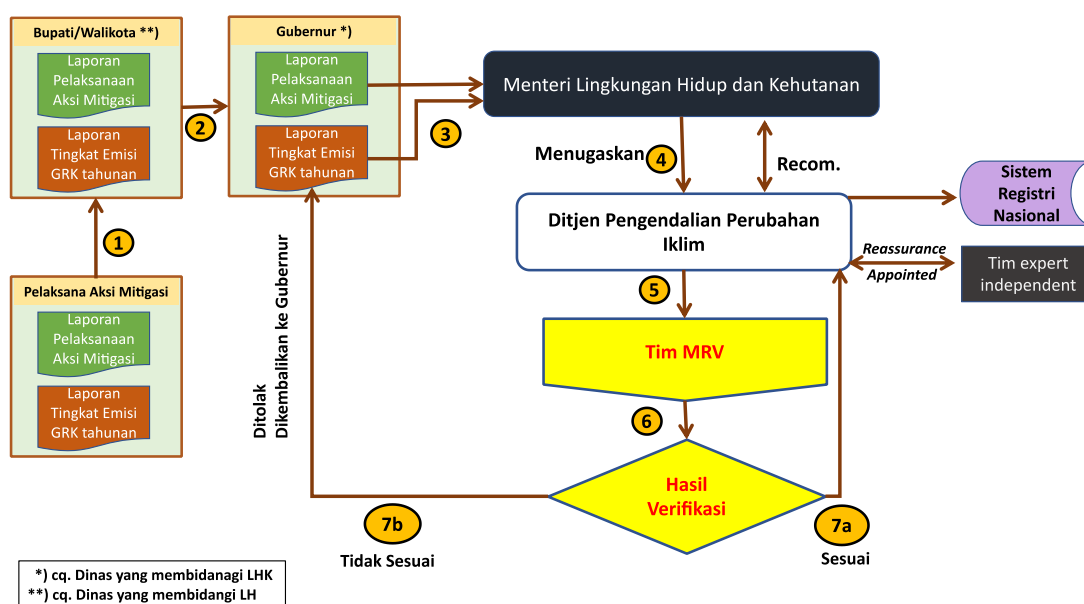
Bupati/Walikota **)

Laporan Pelaksanaan Aksi Mitigasi

Laporan Tingkat Emisi GRK tahunan

Gubernur *)

Laporan Pelaksanaan Aksi Mitigasi

Laporan Tingkat Emisi GRK tahunan

Menteri Lingkungan Hidup dan Kehutanan

2

3

Menugaskan 4

Recom.

Sistem Registri Nasional

Ditjen Pengendalian Perubahan Iklim

Reassurance

Appointed

Tim expert independent

1

Pelaksana Aksi Mitigasi

Laporan Pelaksanaan Aksi Mitigasi

Laporan Tingkat Emisi GRK tahunan

Ditolak Dikembalikan ke Gubernur

5

Tim MRV

6

Hasil Verifikasi

7b

Tidak Sesuai

7a

Sesuai

*) cq. Dinas yang membidanagi LHK
**) cq. Dinas yang membidangi LH